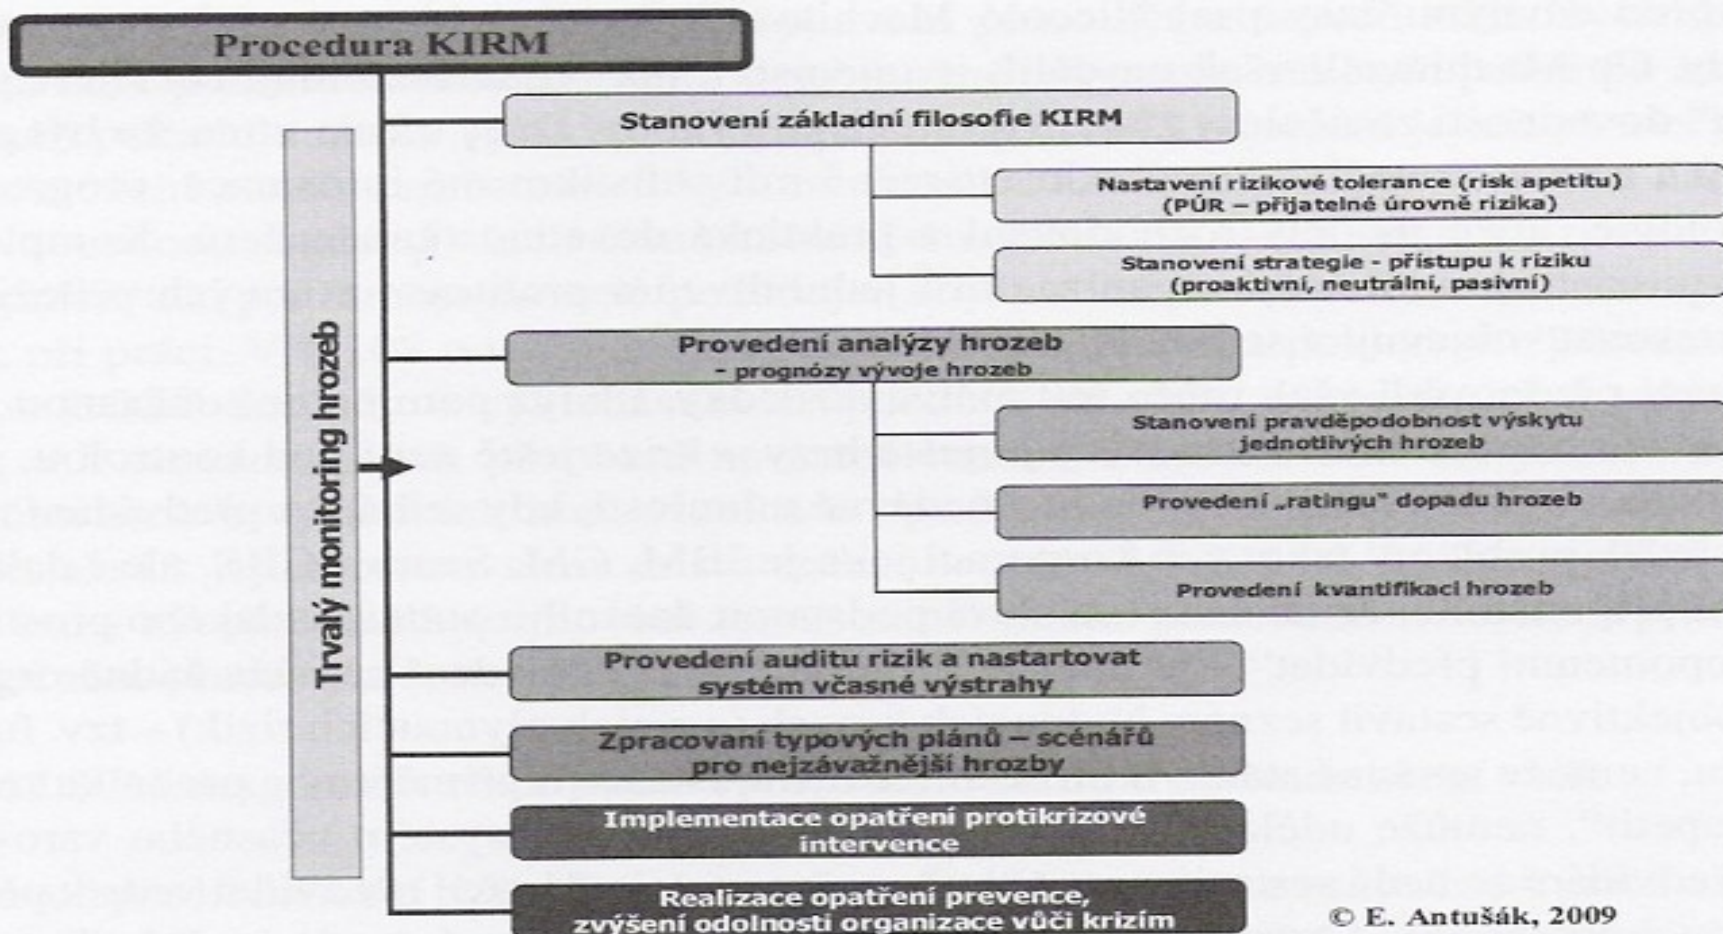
Procedura KIRM

Trvalý monitoring hrozeb

Stanovení základní filosofie KIRM

Nastavení rizikové tolerance (risk apetitu) (PÚR – přijatelné úrovně rizika)

Stanovení strategie - přístupu k riziku (proaktivní, neutrální, pasivní)

Provedení analýzy hrozeb - prognózy vývoje hrozeb

Stanovení pravděpodobnost výskytu jednotlivých hrozeb

Provedení „ratingu" dopadu hrozeb

Provedení kvantifikaci hrozeb

Provedení auditu rizik a nastartovat systém včasné výstrahy

Zpracovaní typových plánů – scénářů pro nejzávažnější hrozby

Implementace opatření protikrizové intervence

Realizace opatření prevence, zvýšení odolnosti organizace vůči krizím

© E. Antušák, 2009